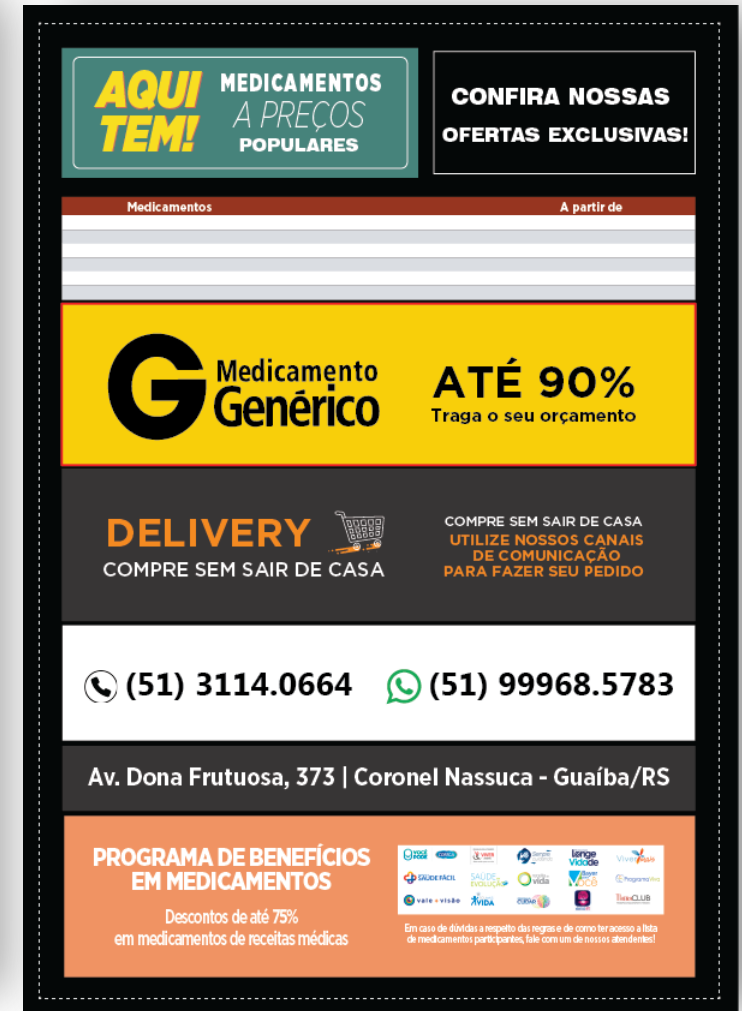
AQUI TEM! MEDICAMENTOS A PREÇOS POPULARES

CONFIRA NOSSAS OFERTAS EXCLUSIVAS!

| Medicamentos | A partir de |
|---|---|
| | |
| | |
| | |
| | |
| | |
| | |

G Medicamento Genérico

ATÉ 90%
Traga o seu orçamento

DELIVERY
COMPRE SEM SAIR DE CASA

COMPRE SEM SAIR DE CASA
UTILIZE NOSSOS CANAIS DE COMUNICAÇÃO PARA FAZER SEU PEDIDO

(51) 3114.0664 (51) 99968.5783

Av. Dona Frutuosa, 373 | Coronel Nassuca - Guaíba/RS

PROGRAMA DE BENEFÍCIOS EM MEDICAMENTOS

Descontos de até 75% em medicamentos de receitas médicas

SAÚDE FÁCIL SAÚDE EVOLUÇÃO mais vida Longe Vida Viver Mais Bayer Você Programa Vale Vale + visão VIDA

Em caso de dúvidas a respeito das regras e de como ter acesso a lista de medicamentos participantes, fale com um de nossos atendentes!